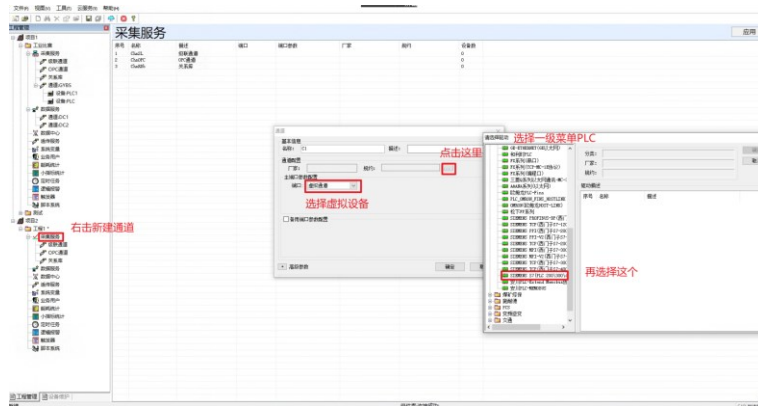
文件(F) 视图(V) 工具(T) 运维服务 帮助(H)

工程管理

采集服务

应用

| 序号 | 名称 | 描述 | 端口 | 端口参数 | 厂家 | 协议 | 设备数 |
|---|---|---|---|---|---|---|---|
| 1 | ClaoEL | 虚拟通道 | | | | | 0 |
| 2 | ClaoOPC | OPC通道 | | | | | 0 |
| 3 | ClaoBfb | 关系库 | | | | | 0 |

项目1
工程服务
采集服务
虚拟通道
OPC通道
关系库
通道GY9S
设备PLC1
设备PLC
数据服务
通道DC1
通道DC2
数据中心
报警服务
系统变量
业务用户
报表统计
小程序统计
定时任务
逻辑控制
脚本库
脚本系统
测试
项目2
工程1
采集服务
虚拟通道
OPC通道
关系库
数据服务
数据中心
报警服务
系统变量
业务用户
报表统计
小程序统计
定时任务
逻辑控制
脚本库
脚本系统

右击新建通道

通道
基本信息
名称: C1
描述:
通道配置
厂家:
协议:
主端口参数配置
端口: 虚拟通道
启用端口参数配置
高级参数
确定
取消

选择虚拟设备

点击这里

选择一级菜单PLC

选择协议
协议:
厂家:
规约:
规约描述
序号 名称 描述

PLC系列
PLC系列(口)
PLC系列
PLC系列(网口)
AMARA系列
欧姆龙
松下PLC系列
SIEMENS PROFIBUS
SIEMENS TCP
SIEMENS S7(PLC 300\400)
电力
楼宇设备
其他
交通

再选择这个

工程管理
设备维护